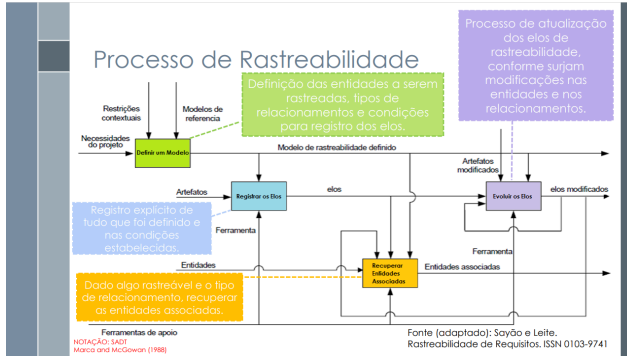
Processo de Rastreabilidade

Processo de atualização dos elos de rastreabilidade, conforme surjam modificações nas entidades e nos relacionamentos.

Definição das entidades a serem rastreadas, tipos de relacionamentos e condições para registro dos elos.

Restrições contextuais

Modelos de referencia

Necessidades do projeto

Definir um Modelo

Modelo de rastreabilidade definido

Artefatos modificados

Artefatos

Registrar os Elos

elos

Evoluir os Elos

elos modificados

Registro explícito de tudo que foi definido e nas condições estabelecidos.

Ferramenta

Ferramenta

Entidades

Recuperar Entidades Associadas

Entidades associadas

Dado algo rastreável e o tipo de relacionamento, recuperar as entidades associadas.

Ferramentas de apoio

NOTAÇÃO: SADT
Marca and McGowan (1988)

Fonte (adaptado): Sayão e Leite. Rastreabilidade de Requisitos. ISSN 0103-9741